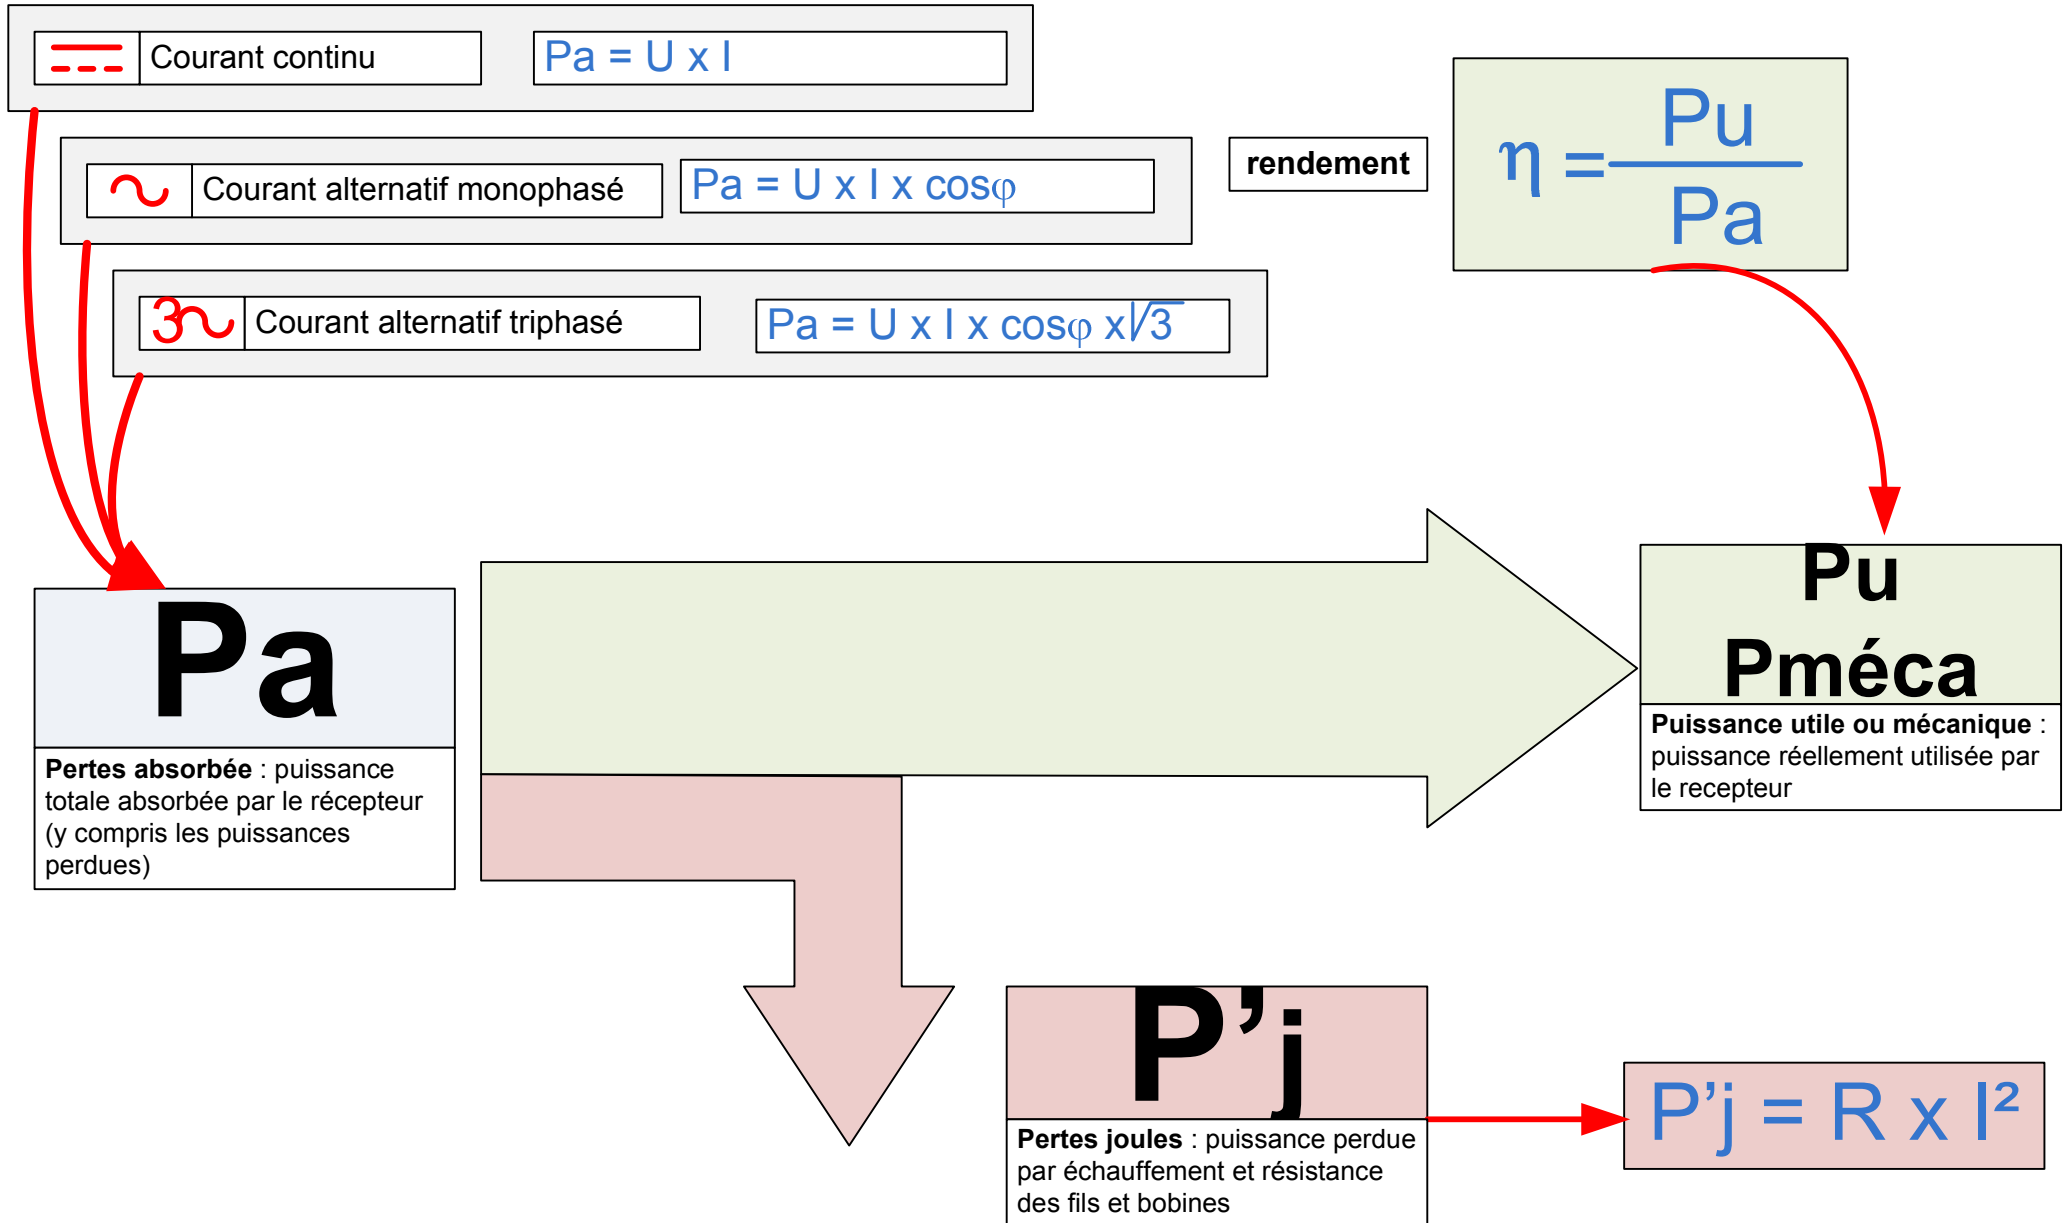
Courant continu
Pa = U x I

Courant alternatif monophasé
Pa = U x I x cosφ

3 Courant alternatif triphasé
Pa = U x I x cosφ x$\sqrt{3}$

rendement
$\eta = \frac{Pu}{Pa}$

Pa
**Pertes absorbée** : puissance totale absorbée par le récepteur (y compris les puissances perdues)

Pu
Pméca
**Puissance utile ou mécanique** : puissance réellement utilisée par le recepteur

P'j
**Pertes joules** : puissance perdue par échauffement et résistance des fils et bobines

P'j = R x I²